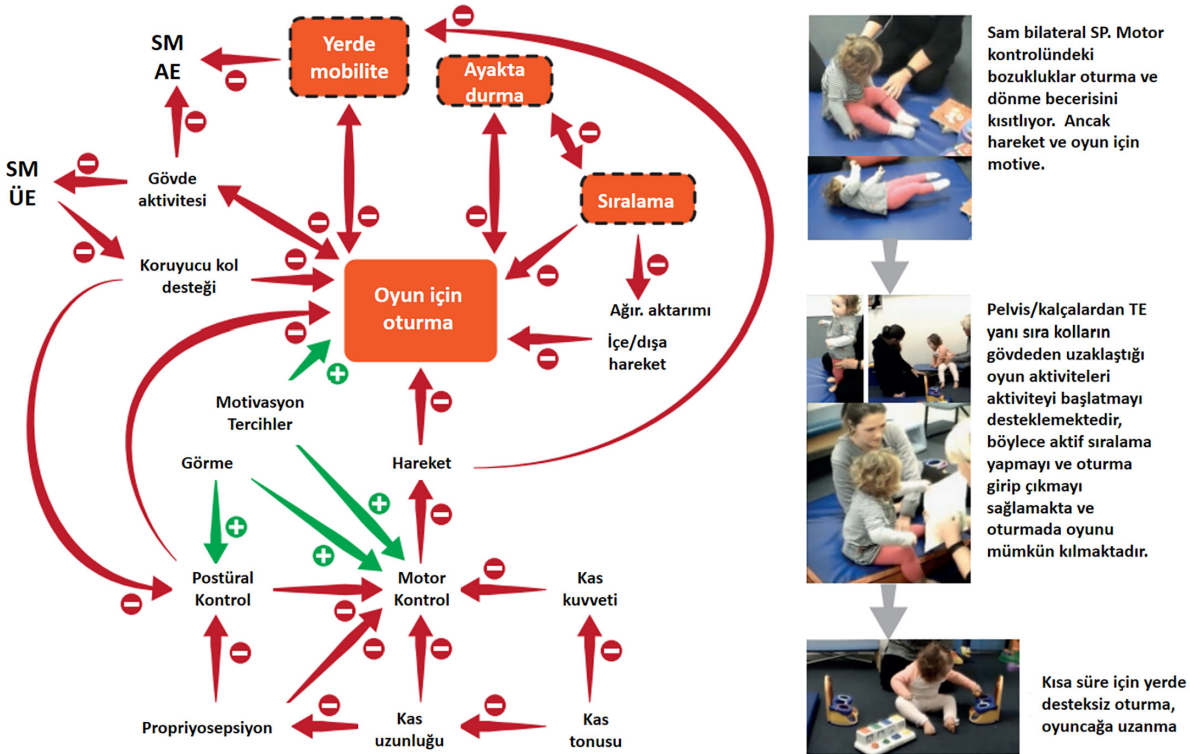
SM AE

Yerde mobilite

Ayakta durma

SM ÜE

Gövde aktivitesi

Sıralama

Koruyucu kol desteği

Oyun için oturma

Ağır. aktarımı

İçe/dışa hareket

Motivasyon Tercihler

Görme

Hareket

Postüral Kontrol

Motor Kontrol

Kas kuvveti

Propriyosepsiyon

Kas uzunluğu

Kas tonusu

Sam bilateral SP. Motor kontrolündeki bozukluklar oturma ve dönme becerisini kısıtlıyor. Ancak hareket ve oyun için motive.

Pelvis/kalçalardan TE yanı sıra kolların gövdeden uzaklaştığı oyun aktiviteleri aktiviteyi başlatmayı desteklemektedir, böylece aktif sıralama yapmayı ve oturma girip çıkmayı sağlamakta ve oturmada oyunu mümkün kılmaktadır.

Kısa süre için yerde desteksiz oturma, oyuncağa uzanma